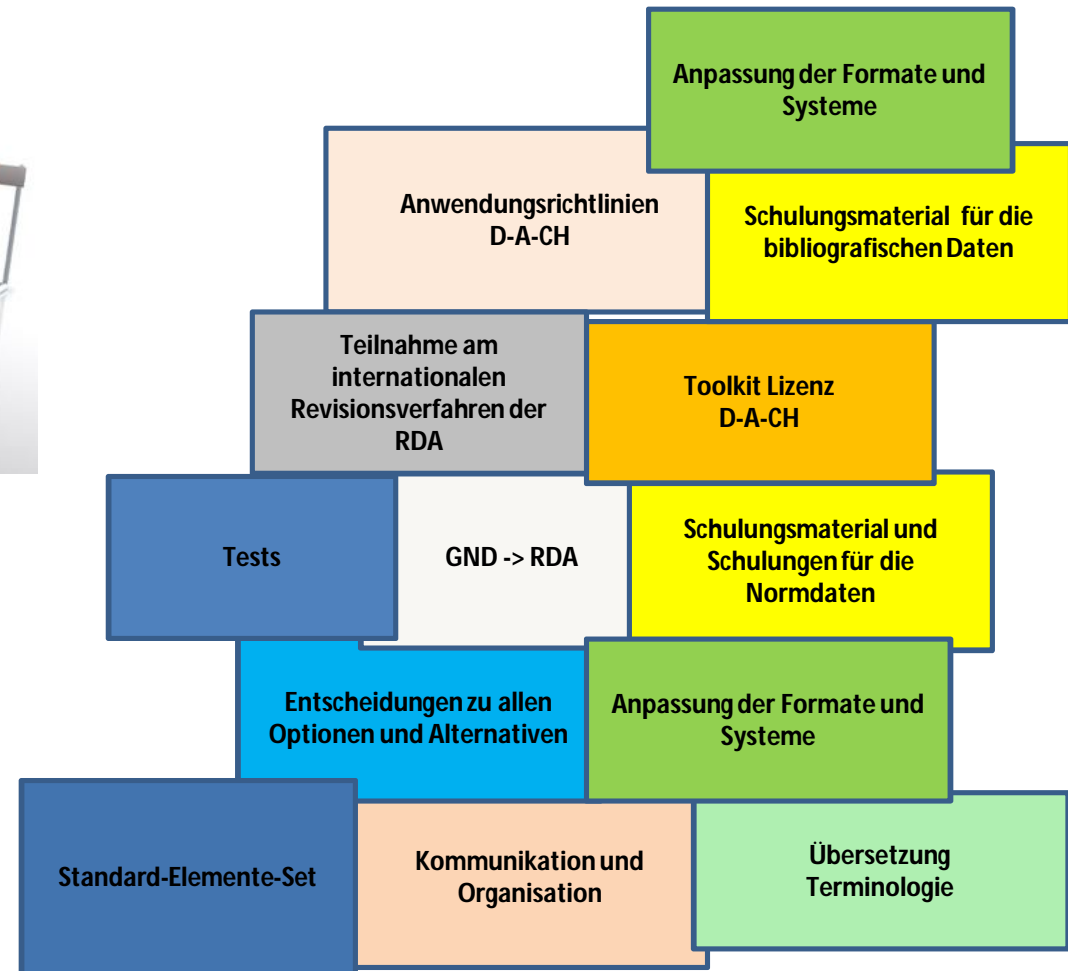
Anpassung der Formate und Systeme

Anwendungsrichtlinien D-A-CH

Schulungsmaterial für die bibliografischen Daten

Teilnahme am internationalen Revisionsverfahren der RDA

Toolkit Lizenz D-A-CH

Tests

GND -> RDA

Schulungsmaterial und Schulungen für die Normdaten

Entscheidungen zu allen Optionen und Alternativen

Anpassung der Formate und Systeme

Standard-Elemente-Set

Kommunikation und Organisation

Übersetzung Terminologie